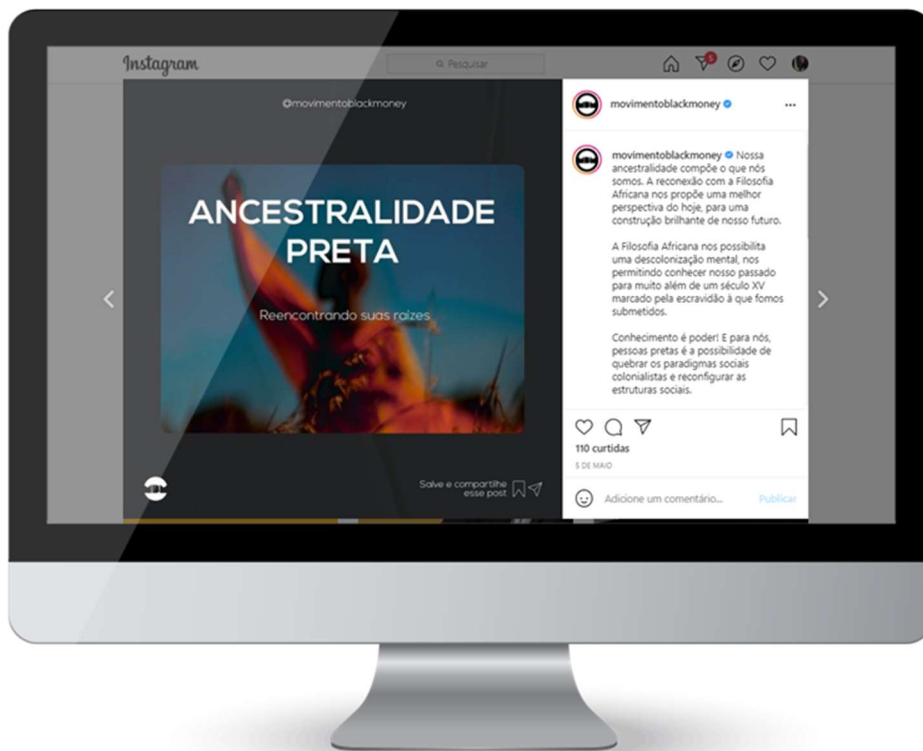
Instagram

Pesquisar

@movimentoblackmoney

ANCESTRALIDADE PRETA

Reencontrando suas raízes

Salve e compartilhe esse post

movimentoblackmoney

movimentoblackmoney Nossa ancestralidade compõe o que nós somos. A reconexão com a Filosofia Africana nos propõe uma melhor perspectiva do hoje, para uma construção brilhante de nosso futuro.

A Filosofia Africana nos possibilita uma descolonização mental, nos permitindo conhecer nosso passado para muito além de um século XV marcado pela escravidão à que fomos submetidos.

Conhecimento é poder! E para nós, pessoas pretas é a possibilidade de quebrar os paradigmas sociais colonialistas e reconfigurar as estruturas sociais.

110 curtidas

5 DE MAIO

Adicione um comentário...

Publicar